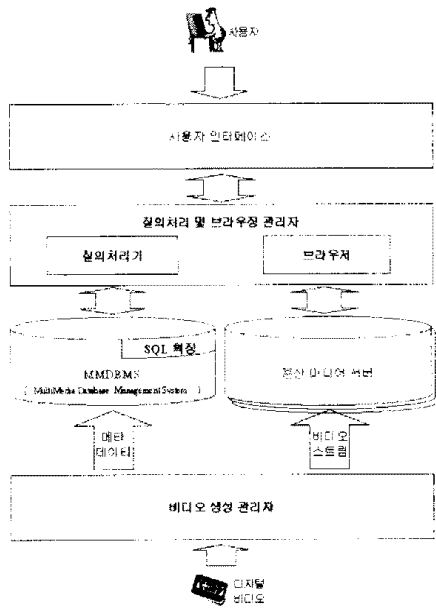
사용자

사용자 인터페이스

질의처리 및 브라우징 관리자

질의처리기

브라우저

SQL 확장

MMDBMS
( MultiMedia Database Management System )

영상 미디어 서버

메타 데이터

비디오 스트림

비디오 생성 관리자

디지털 비디오